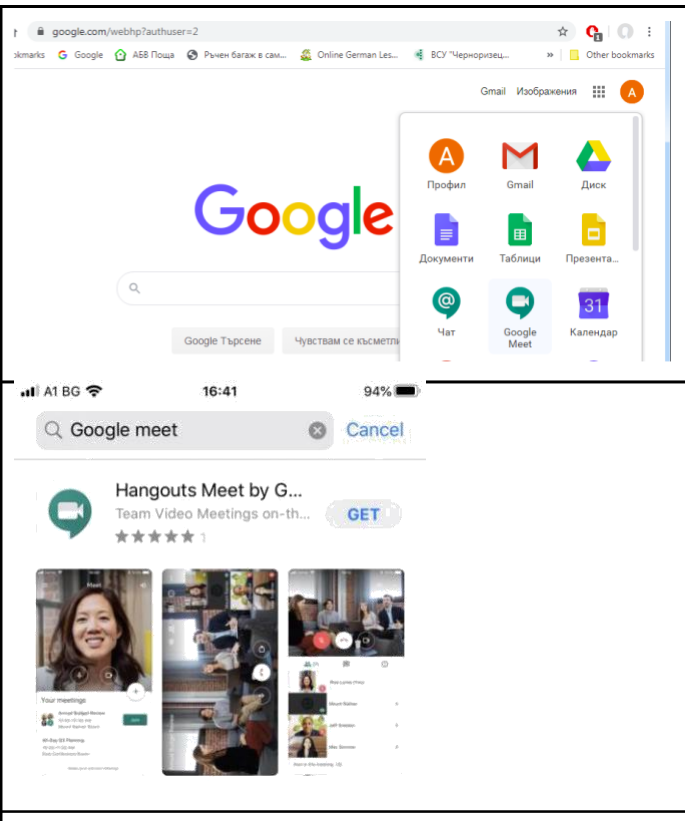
google.com/webhp?authuser=2

okmarks Google АБВ Поща Ръчен багаж в сам... Online German Les... ВСУ "Черноризец... » Other bookmarks

Gmail Изображения A

A
Профил
Gmail
Диск
Документи
Таблици
Презента...
Чат
Google Meet
31
Календар

Google

Google Търсене Чувствам се късметли

A1 BG 16:41 94%

Google meet Cancel

Hangouts Meet by G...
Team Video Meetings on-th...
GET
★★★★★ 1

Your meetings
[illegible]